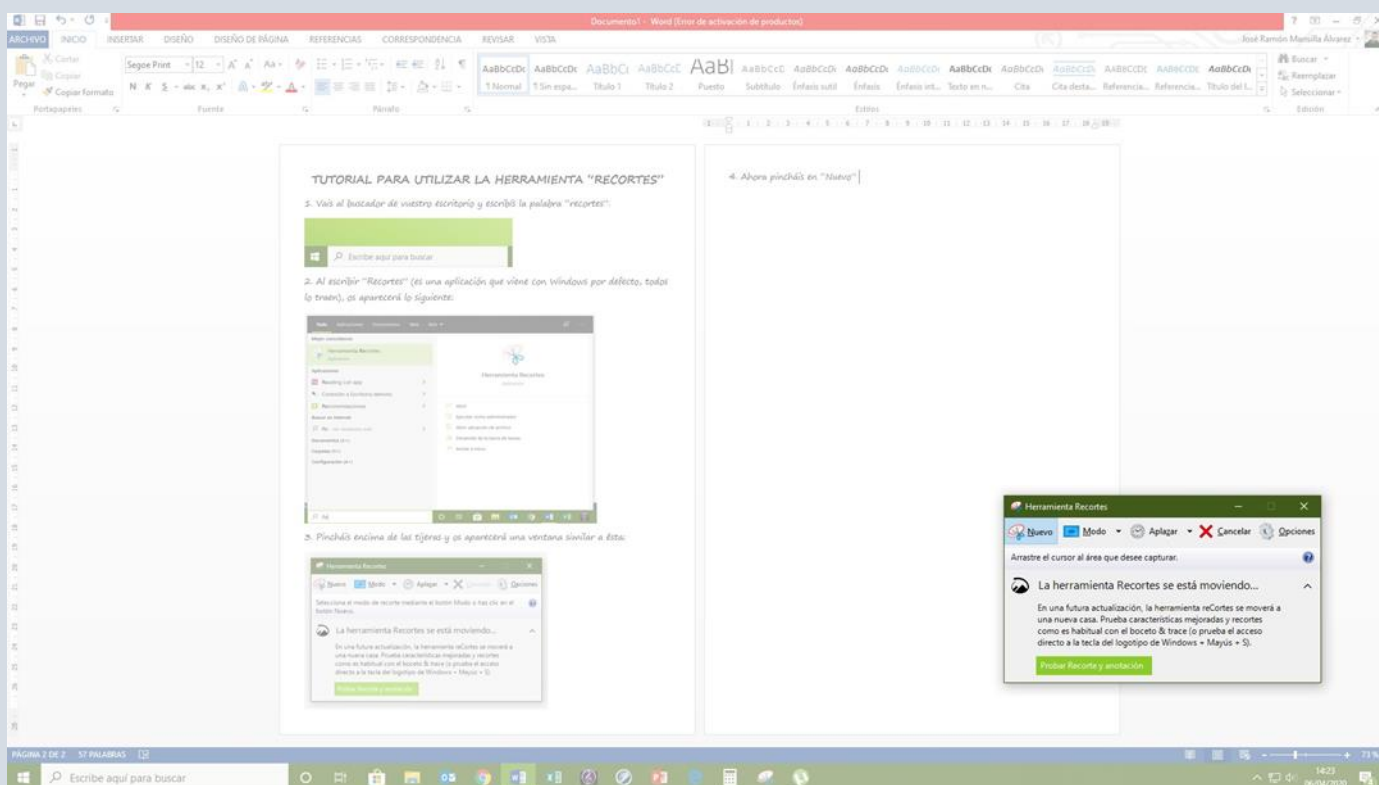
Documento1 - Word (Error de activación de productos)

ARCHIVO INICIO INSERTAR DISEÑO DISEÑO DE PÁGINA REFERENCIAS CORRESPONDENCIA REVISAR VISTA

José Ramón Mansilla Álvarez

Cortar
Copiar
Pegar
Copiar formato
Portapapeles

Segoe Print 12
Fuente

Párrafo

AaBbCcDc 1 Normal
AaBbCcDc 1 Sin espa...
AaBbCc Título 1
AaBbCcC Título 2
AaBl Puesto
AaBbCcC Subtítulo
AaBbCcDi Énfasis sutil
AaBbCcDi Énfasis
AaBbCcDi Énfasis int...
AaBbCcDc Texto en n...
AaBbCcDi Cita
AaBbCcDi Cita desta...
AABBCCDE Referencia...
AABBCCDE Referencia...
AaBbCcDi Título del l...
Estilos

Buscar
Reemplazar
Seleccionar
Edición

TUTORIAL PARA UTILIZAR LA HERRAMIENTA "RECORTES"

1. Vais al buscador de vuestro escritorio y escribís la palabra "recortes".

Escribe aquí para buscar

2. Al escribir "Recortes" (es una aplicación que viene con Windows por defecto, todos lo traen), os aparecerá lo siguiente:

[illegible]

Herramienta Recortes

3. Pinchéis encima de las tijeras y os aparecerá una ventana similar a ésta:

Herramienta Recortes
Nuevo Modo Aplazar Cancelar Opciones
Seleccione el modo de recorte mediante el botón Modo o haz clic en el botón Nuevo.
La herramienta Recortes se está moviendo...
En una futura actualización, la herramienta reCortes se moverá a una nueva casa. Prueba características mejoradas y recortes como es habitual con el boceto & trace (o prueba el acceso directo a la tecla del logotipo de Windows + Mayús + S).
Probar Recorte y anotación

4. Ahora pincháis en "Nuevo"

Herramienta Recortes
Nuevo Modo Aplazar Cancelar Opciones
Arrastre el cursor al área que desee capturar.
La herramienta Recortes se está moviendo...
En una futura actualización, la herramienta reCortes se moverá a una nueva casa. Prueba características mejoradas y recortes como es habitual con el boceto & trace (o prueba el acceso directo a la tecla del logotipo de Windows + Mayús + S).
Probar Recorte y anotación

PÁGINA 2 DE 2 57 PALABRAS

73 %

Escribe aquí para buscar

14:23
06/04/2020